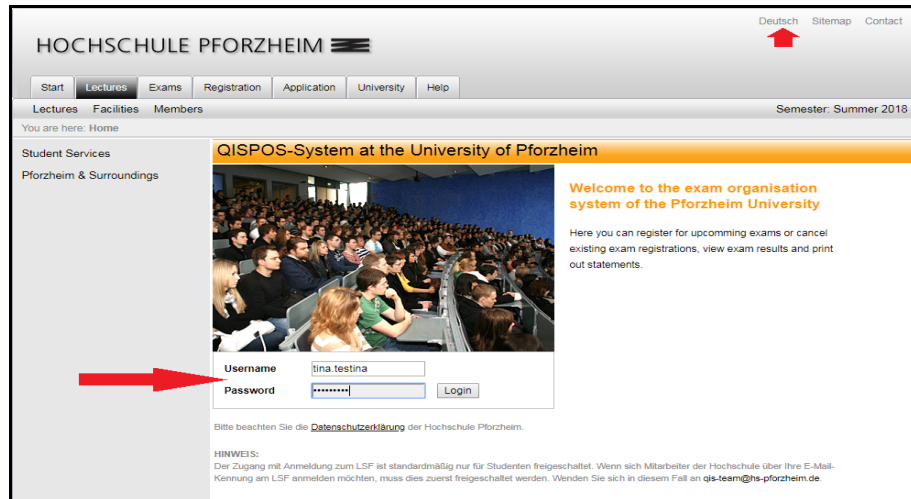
Deutsch Sitemap Contact

HOCHSCHULE PFORZHEIM

Start Lectures Exams Registration Application University Help

Lectures Facilities Members

Semester: Summer 2018

You are here: Home

Student Services

Pforzheim & Surroundings

QISPOS-System at the University of Pforzheim

Welcome to the exam organisation system of the Pforzheim University

Here you can register for upcomming exams or cancel existing exam registrations, view exam results and print out statements.

Username tina.testina

Password ••••••••• Login

Bitte beachten Sie die Datenschutzerklärung der Hochschule Pforzheim.

HINWEIS:
Der Zugang mit Anmeldung zum LSF ist standardmäßig nur für Studenten freigeschaltet. Wenn sich Mitarbeiter der Hochschule über Ihre E-Mail-Kennung am LSF anmelden möchten, muss dies zuerst freigeschaltet werden. Wenden Sie sich in diesem Fall an qis-team@hs-pforzheim.de.